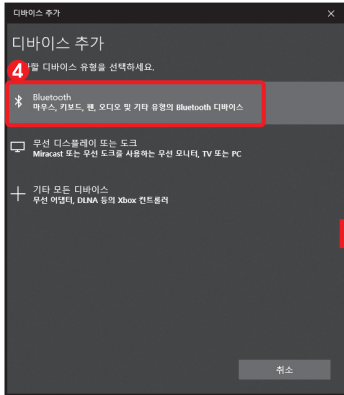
디바이스 추가

디바이스 추가

4

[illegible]할 디바이스 유형을 선택하세요.

Bluetooth
마우스, 키보드, 펜, 오디오 및 기타 유형의 Bluetooth 디바이스

무선 디스플레이 또는 도크
Miracast 또는 무선 도크를 사용하는 무선 모니터, TV 또는 PC

기타 모든 디바이스
무선 어댑터, DLNA 등의 Xbox 컨트롤러

취소